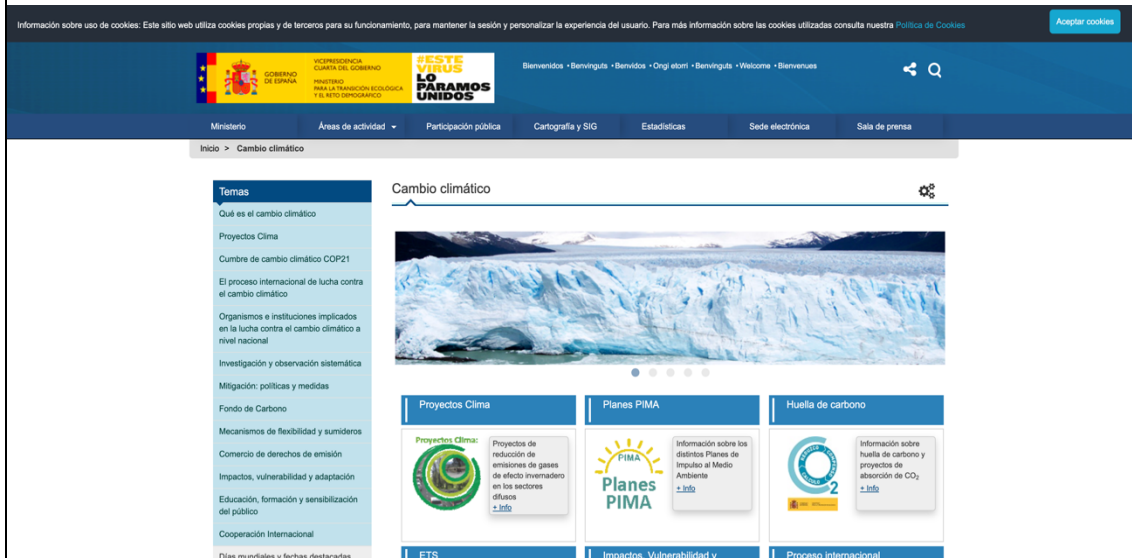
Información sobre uso de cookies: Este sitio web utiliza cookies propias y de terceros para su funcionamiento, para mantener la sesión y personalizar la experiencia del usuario. Para más información sobre las cookies utilizadas consulta nuestra Política de Cookies

Aceptar cookies

GOBIERNO DE ESPAÑA

VICEPRESIDENCIA CUARTA DEL GOBIERNO

MINISTERIO PARA LA TRANSICIÓN ECOLÓGICA Y EL RETO DEMOGRÁFICO

#ESTE VIRUS LO PARAMOS UNIDOS

Bienvenidos • Benvinguts • Benvidos • Ongi etorri • Benvinguts • Welcome • Bienvenues

Ministerio | Áreas de actividad | Participación pública | Cartografía y SIG | Estadísticas | Sede electrónica | Sala de prensa

Inicio > Cambio climático

Temas

Qué es el cambio climático

Proyectos Clima

Cumbre de cambio climático COP21

El proceso internacional de lucha contra el cambio climático

Organismos e instituciones implicados en la lucha contra el cambio climático a nivel nacional

Investigación y observación sistemática

Mitigación: políticas y medidas

Fondo de Carbono

Mecanismos de flexibilidad y sumideros

Comercio de derechos de emisión

Impactos, vulnerabilidad y adaptación

Educación, formación y sensibilización del público

Cooperación Internacional

Días mundiales y fechas destacadas

Cambio climático

Proyectos Clima

Proyectos Clima:

Proyectos de reducción de emisiones de gases de efecto invernadero en los sectores difusos

+ Info

Planes PIMA

PIMA

Planes PIMA

Información sobre los distintos Planes de Impulso al Medio Ambiente

+ Info

Huella de carbono

$CO_2$

Información sobre huella de carbono y proyectos de absorción de $CO_2$

+ Info

ETS

Impactos, Vulnerabilidad y

Proceso internacional